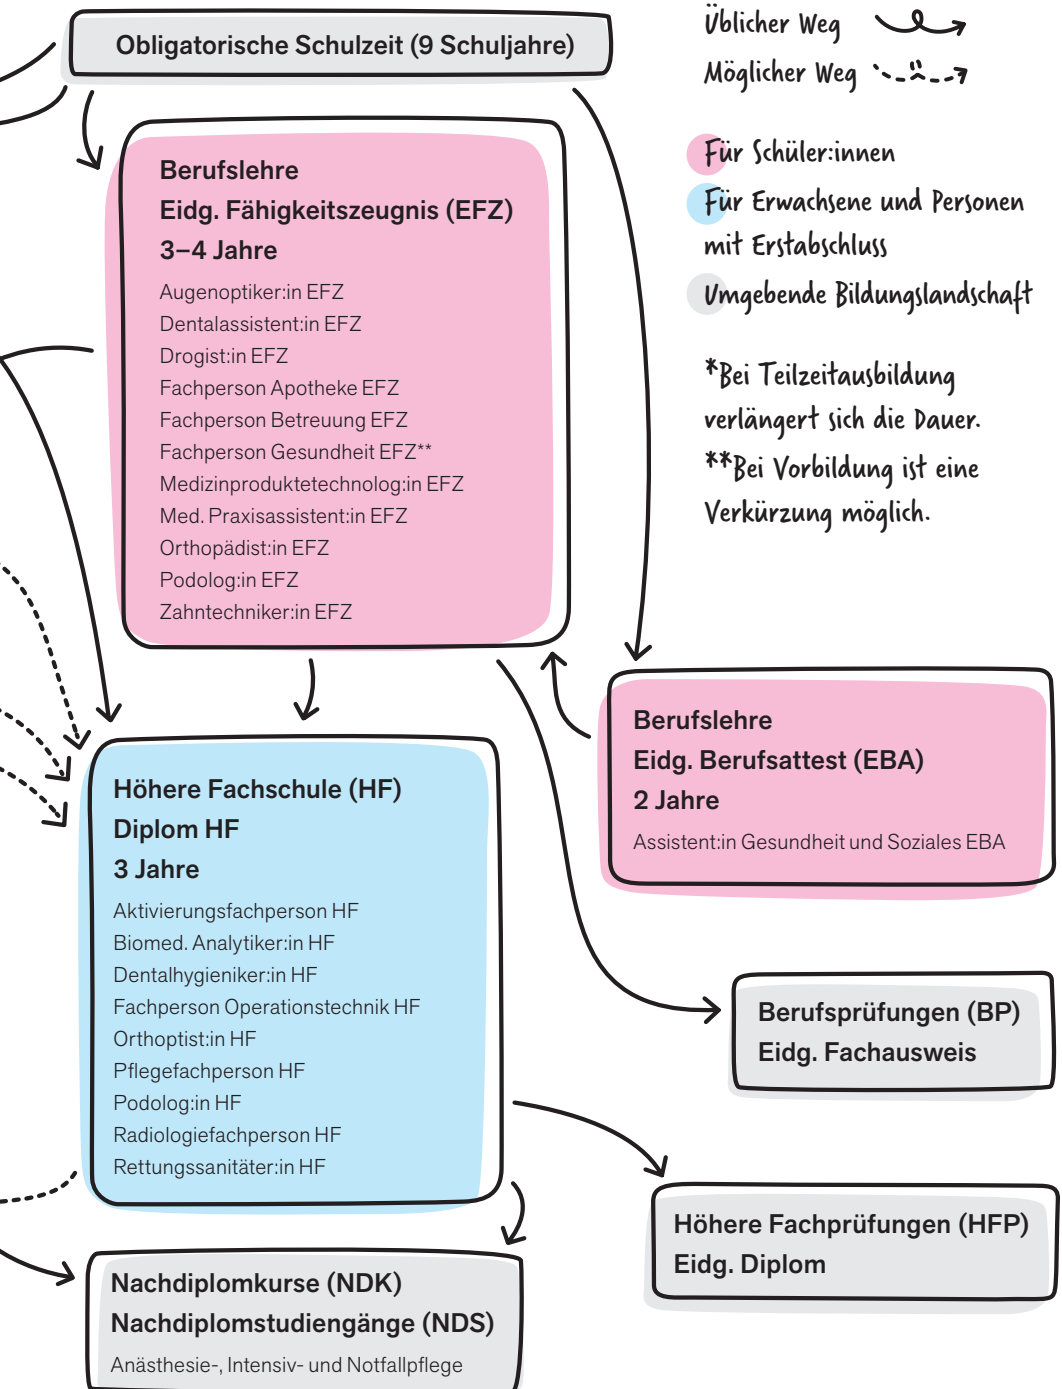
Obligatorische Schulzeit (9 Schuljahre)

Üblicher Weg

Möglicher Weg

Für Schüler:innen

Für Erwachsene und Personen mit Erstabschluss

Umgebende Bildungslandschaft

*Bei Teilzeitausbildung verlängert sich die Dauer.

**Bei Vorbildung ist eine Verkürzung möglich.

Berufslehre
Eidg. Fähigkeitszeugnis (EFZ)
3–4 Jahre

Augenoptiker:in EFZ
Dentalassistent:in EFZ
Drogist:in EFZ
Fachperson Apotheke EFZ
Fachperson Betreuung EFZ
Fachperson Gesundheit EFZ**
Medizinproduktetechnolog:in EFZ
Med. Praxisassistent:in EFZ
Orthopädist:in EFZ
Podolog:in EFZ
Zahntechniker:in EFZ

Berufslehre
Eidg. Berufsattest (EBA)
2 Jahre

Assistent:in Gesundheit und Soziales EBA

Höhere Fachschule (HF)
Diplom HF
3 Jahre

Aktivierungsfachperson HF
Biomed. Analytiker:in HF
Dentalhygieniker:in HF
Fachperson Operationstechnik HF
Orthoptist:in HF
Pflegefachperson HF
Podolog:in HF
Radiologiefachperson HF
Rettungssanitäter:in HF

Berufsprüfungen (BP)
Eidg. Fachausweis

Höhere Fachprüfungen (HFP)
Eidg. Diplom

Nachdiplomkurse (NDK)
Nachdiplomstudiengänge (NDS)

Anästhesie-, Intensiv- und Notfallpflege